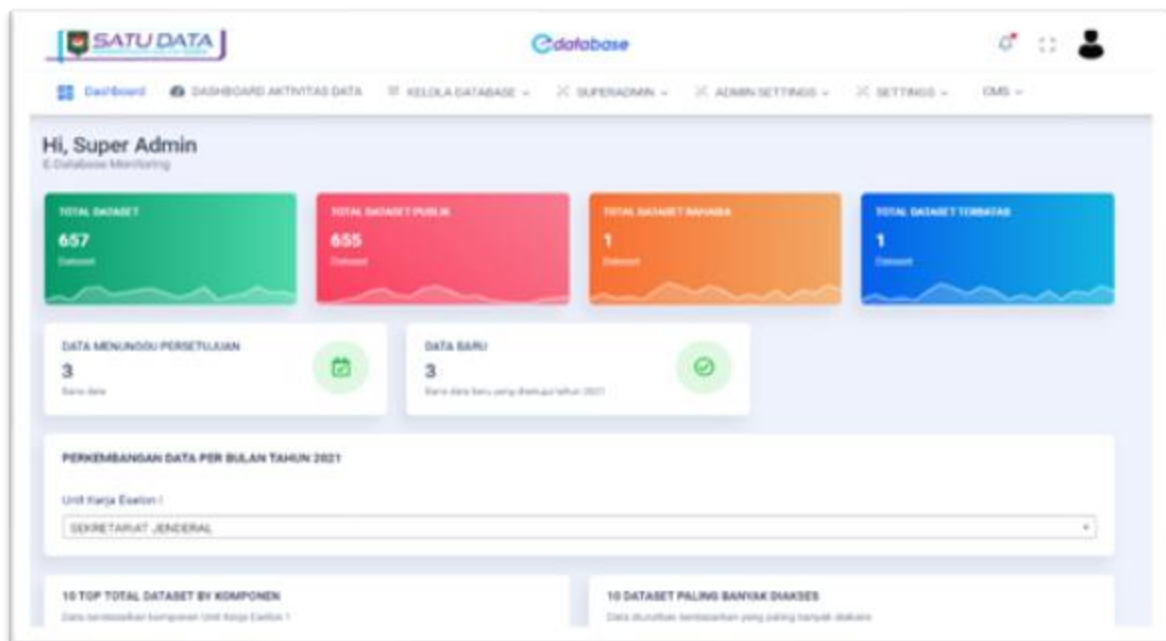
SATU DATA

Edatabase

Dashboard DASHBOARD AKTIVITAS DATA KELOLA DATABASE ⌄ SUPERADMIN ⌄ ADMIN SETTINGS ⌄ SETTINGS ⌄ CMS ⌄

Hi, Super Admin
E-Database Monitoring

TOTAL DATASET
657
Dataset

TOTAL DATASET PUBLIK
655
Dataset

TOTAL DATASET RAHASIA
1
Dataset

TOTAL DATASET TERBATAS
1
Dataset

DATA MENUNGGU PERSETUJUAN
3
Baris data

DATA BARU
3
Baris data baru yang dientry tahun 2021

PERKEMBANGAN DATA PER BULAN TAHUN 2021

Unit Kerja Eselon I

SEKRETARIAT JENDERAL

10 TOP TOTAL DATASET BY KOMPONEN
Data berdasarkan komponen Unit Kerja Eselon 1

10 DATASET PALING BANYAK DIAKSES
Data diurutkan berdasarkan yang paling banyak diakses